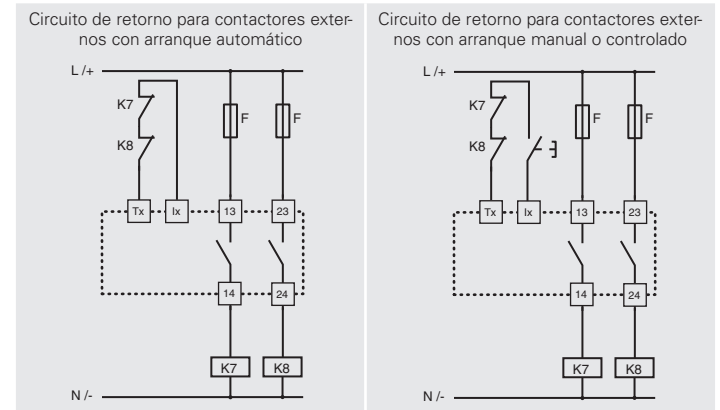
Circuito de retorno para contactores externos con arranque automático

L /+
K7
K8
F
F
Tx
Ix
13
23
14
24
K7
K8
N /-

Circuito de retorno para contactores externos con arranque manual o controlado

L /+
K7
K8
F
F
Tx
Ix
13
23
14
24
K7
K8
N /-